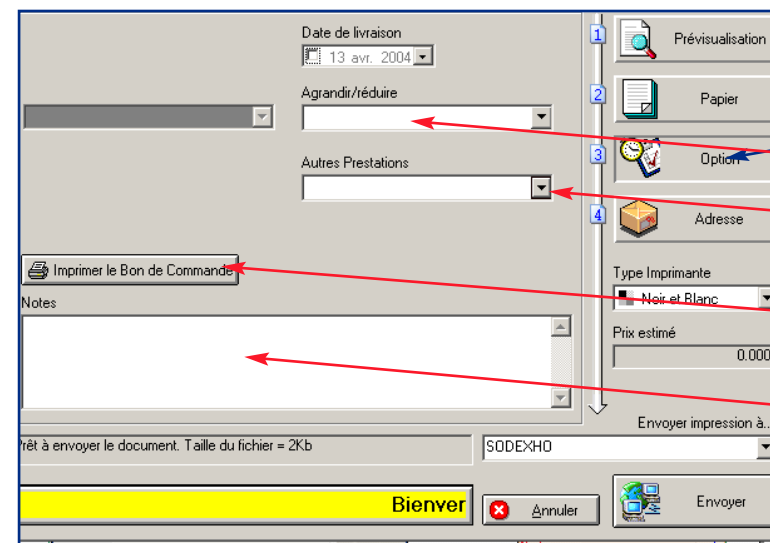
Date de livraison

13 avr. 2004

Agrandir/réduire

Autres Prestations

Imprimer le Bon de Commande

Notes

1 Prévisualisation

2 Papier

3 Option

4 Adresse

Type Imprimante

Noir et Blanc

Prix estimé

0.000

Envoyer impression à...

Prêt à envoyer le document. Taille du fichier = 2Kb

SODEXHO

Bienver

Annuler

Envoyer